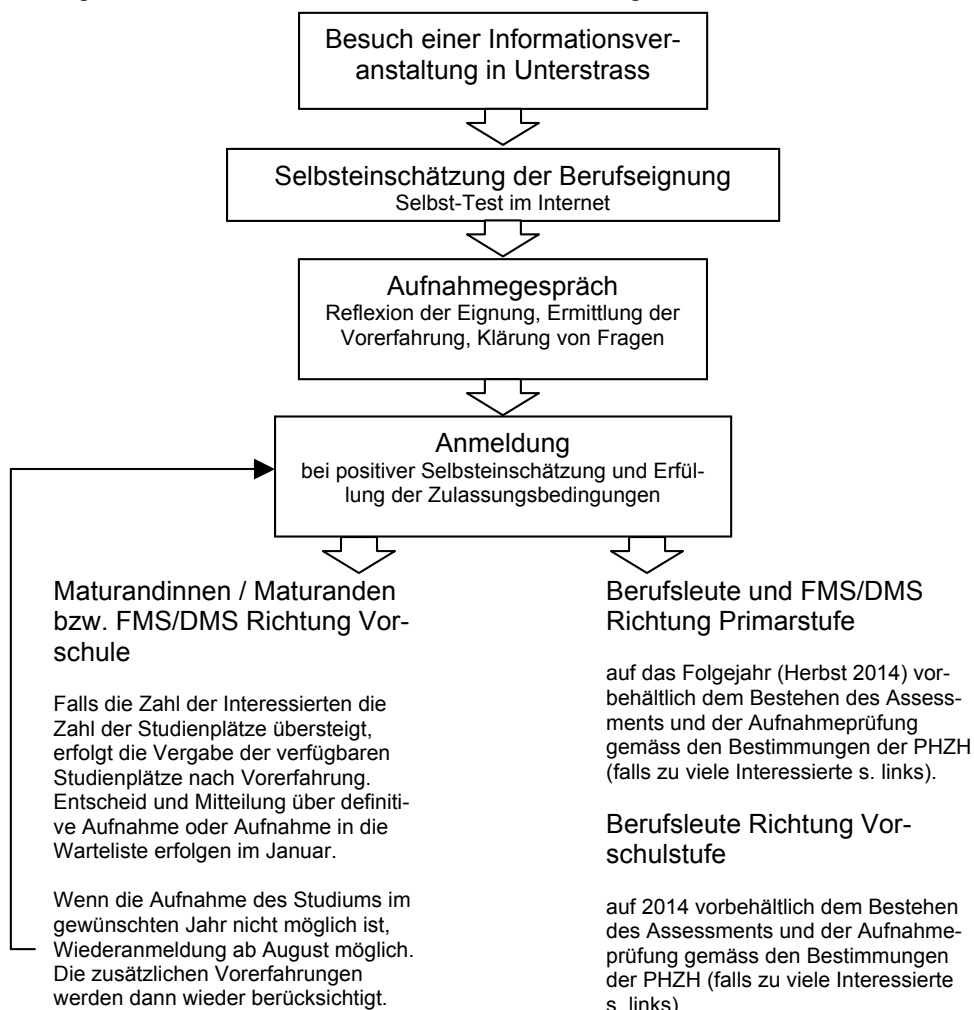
Besuch einer Informationsveranstaltung in Unterstrass

Selbsteinschätzung der Berufseignung
Selbst-Test im Internet

Aufnahmegespräch
Reflexion der Eignung, Ermittlung der Vorerfahrung, Klärung von Fragen

Anmeldung
bei positiver Selbsteinschätzung und Erfüllung der Zulassungsbedingungen

Maturandinnen / Maturanden bzw. FMS/DMS Richtung Vorschule

Falls die Zahl der Interessierten die Zahl der Studienplätze übersteigt, erfolgt die Vergabe der verfügbaren Studienplätze nach Vorerfahrung. Entscheid und Mitteilung über definitive Aufnahme oder Aufnahme in die Warteliste erfolgen im Januar.

Wenn die Aufnahme des Studiums im gewünschten Jahr nicht möglich ist, Wiederanmeldung ab August möglich. Die zusätzlichen Vorerfahrungen werden dann wieder berücksichtigt.

Berufsleute und FMS/DMS Richtung Primarstufe

auf das Folgejahr (Herbst 2014) vorbehältlich dem Bestehen des Assessments und der Aufnahmeprüfung gemäss den Bestimmungen der PHZH (falls zu viele Interessierte s. links).

Berufsleute Richtung Vorschulstufe

auf 2014 vorbehältlich dem Bestehen des Assessments und der Aufnahmeprüfung gemäss den Bestimmungen der PHZH (falls zu viele Interessierte s. links)